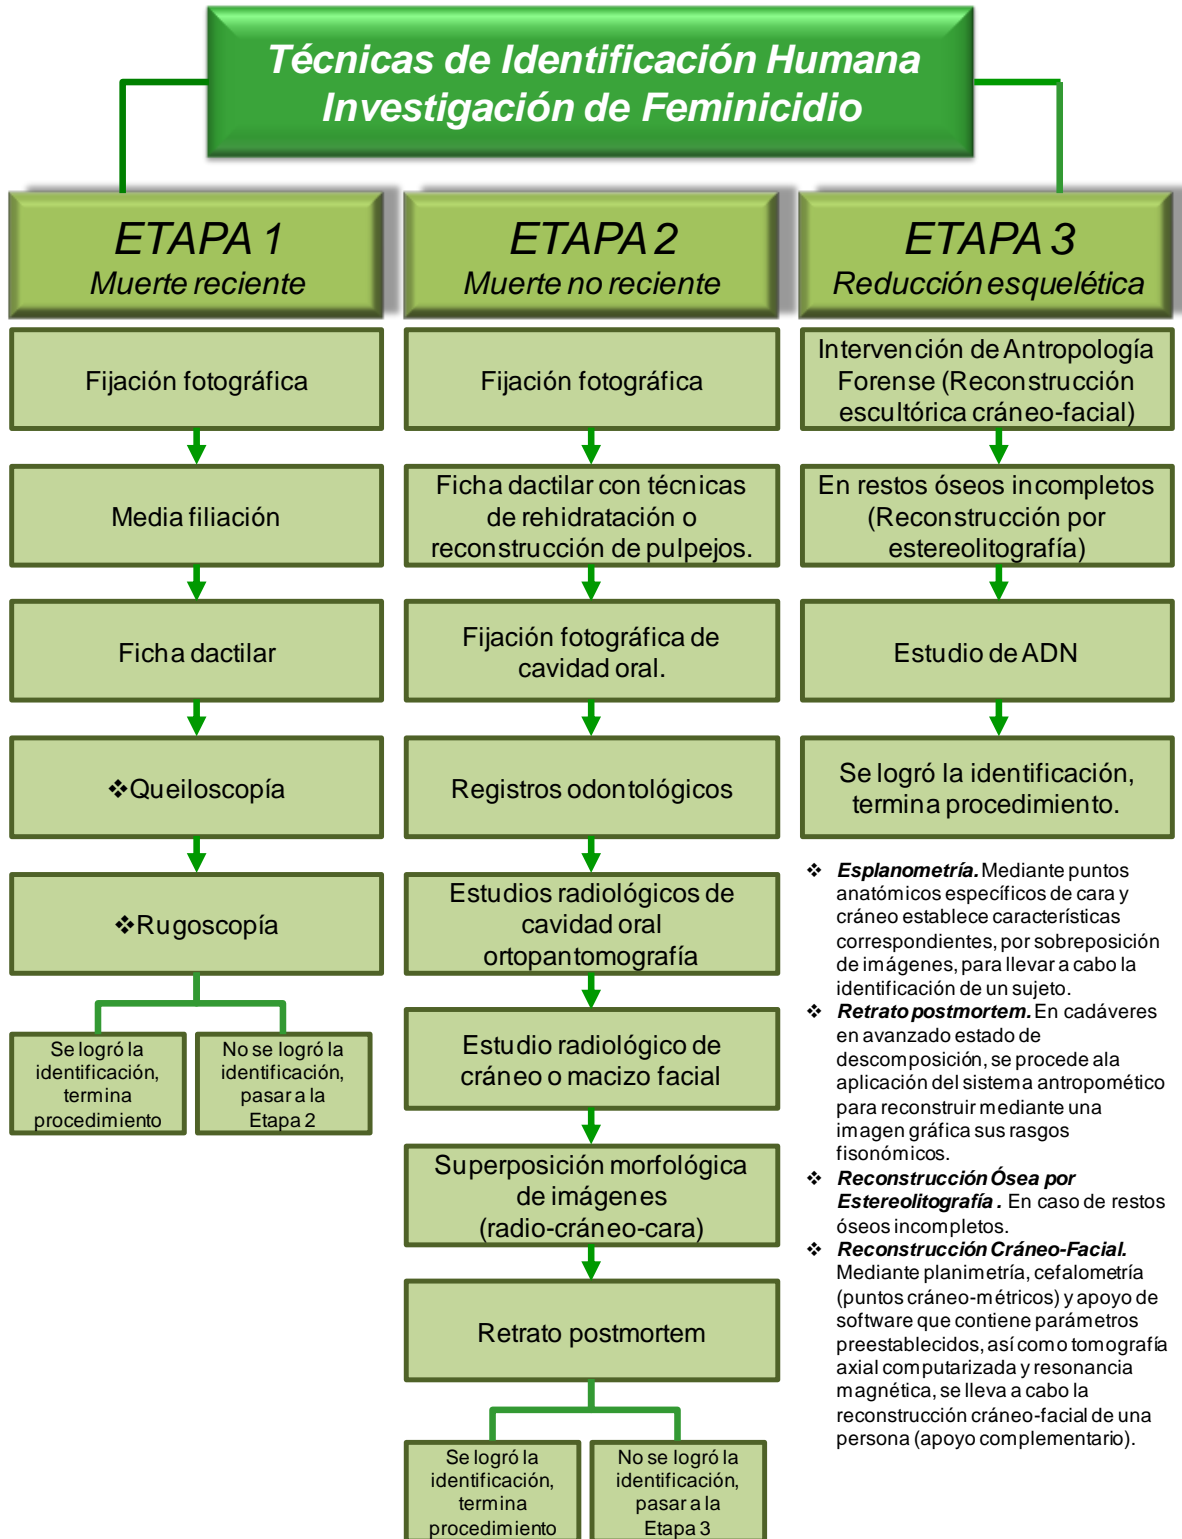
Técnicas de Identificación Humana
Investigación de Feminicidio

ETAPA 1
Muerte reciente

Fijación fotográfica

Media filiación

Ficha dactilar

❖Queiloscopía

❖Rugoscopía

Se logró la identificación, termina procedimiento

No se logró la identificación, pasar a la Etapa 2

ETAPA 2
Muerte no reciente

Fijación fotográfica

Ficha dactilar con técnicas de rehidratación o reconstrucción de pulpejos.

Fijación fotográfica de cavidad oral.

Registros odontológicos

Estudios radiológicos de cavidad oral ortopantomografía

Estudio radiológico de cráneo o macizo facial

Superposición morfológica de imágenes (radio-cráneo-cara)

Retrato postmortem

Se logró la identificación, termina procedimiento

No se logró la identificación, pasar a la Etapa 3

ETAPA 3
Reducción esquelética

Intervención de Antropología Forense (Reconstrucción escultórica cráneo-facial)

En restos óseos incompletos (Reconstrucción por estereolitografía)

Estudio de ADN

Se logró la identificación, termina procedimiento.

❖ **Esplanometría.** Mediante puntos anatómicos específicos de cara y cráneo establece características correspondientes, por sobreposición de imágenes, para llevar a cabo la identificación de un sujeto.
❖ **Retrato postmortem.** En cadáveres en avanzado estado de descomposición, se procede ala aplicación del sistema antropomético para reconstruir mediante una imagen gráfica sus rasgos fisonómicos.
❖ **Reconstrucción Ósea por Estereolitografía .** En caso de restos óseos incompletos.
❖ **Reconstrucción Cráneo-Facial.** Mediante planimetría, cefalometría (puntos cráneo-métricos) y apoyo de software que contiene parámetros preestablecidos, así como tomografía axial computarizada y resonancia magnética, se lleva a cabo la reconstrucción cráneo-facial de una persona (apoyo complementario).